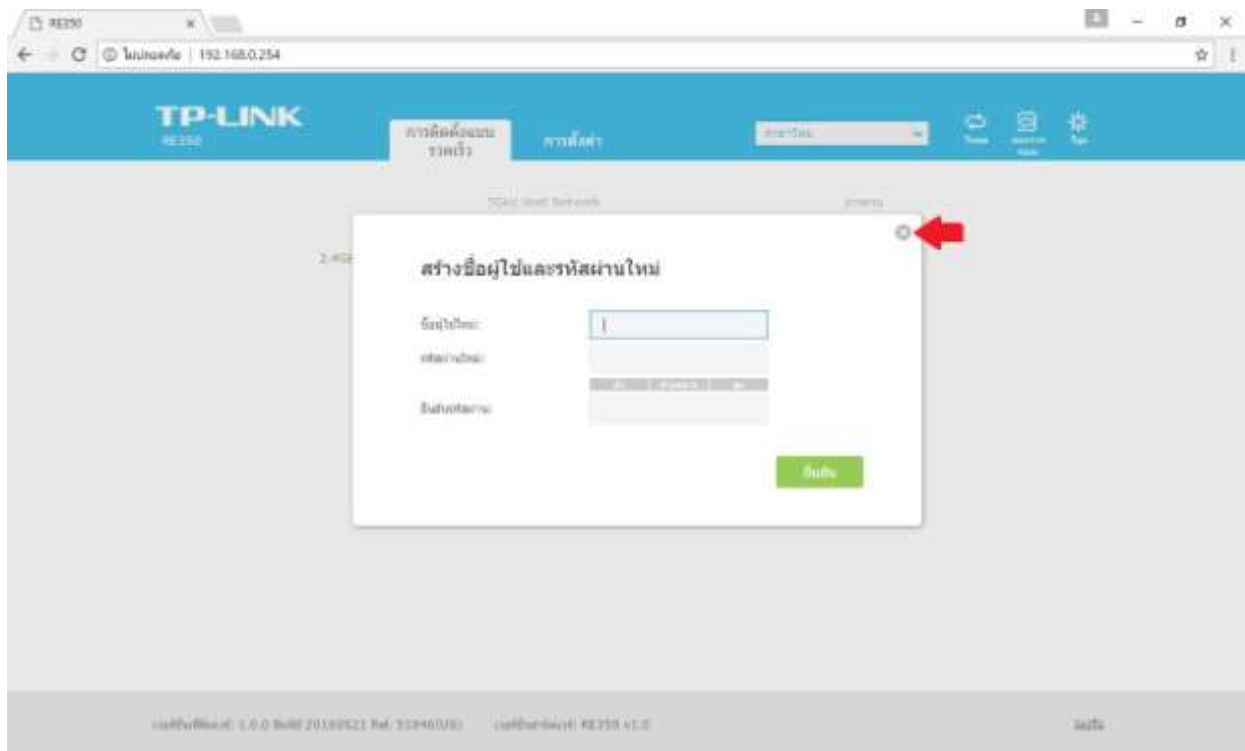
RE350

ไม่ปลอดภัย | 192.168.0.254

TP-LINK
RE350

การตั้งค่าแบบรวดเร็ว

การตั้งค่า

ภาษาไทย

5GHz Host Network

สถานะ

2.4GH

สร้างชื่อผู้ใช้และรหัสผ่านใหม่

ชื่อผู้ใช้ใหม่:

รหัสผ่านใหม่:

ยืนยันรหัสผ่าน:

ยืนยัน

เวอร์ชันเฟิร์มแวร์: 1.0.0 Build 20160521 Rel. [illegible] เวอร์ชันฮาร์ดแวร์: RE350 v1.0

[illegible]